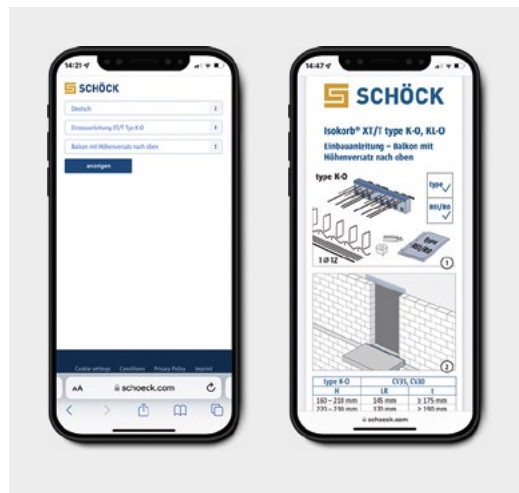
14:21

SCHÖCK

Deutsch

Einbauanleitung XT/T Typ K-O

Balkon mit Höhenversatz nach oben

anzeigen

Cookie settings Conditions Privacy Policy Imprint

AA schoeck.com

14:47

SCHÖCK

Isokorb® XT/T type K-O, KL-O

Einbauanleitung – Balkon mit Höhenversatz nach oben

type K-O

type

REI/Rn

1 Ø 12

1

2

| type K-O | CV35, CV30 | |
|---|---|---|
| H | LR | t |
| 160 – 210 mm | 145 mm | ≥ 175 mm |
| 220 – 230 mm | 170 mm | ≥ 190 mm |

schoeck.com